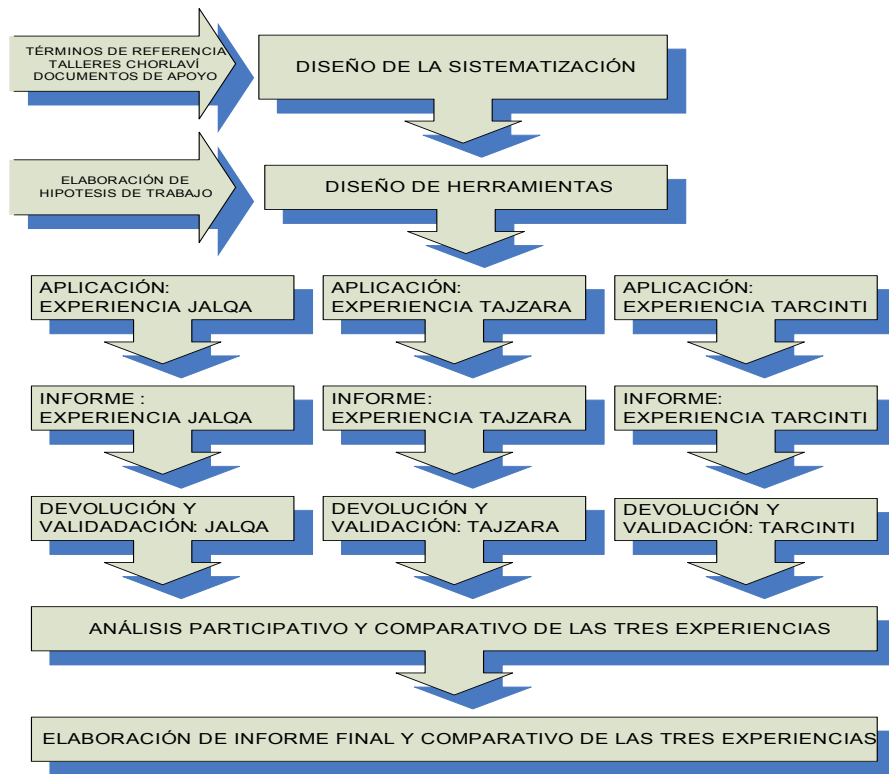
TÉRMINOS DE REFERENCIA
TALLERES CHORLAVÍ
DOCUMENTOS DE APOYO

DISEÑO DE LA SISTEMATIZACIÓN

ELABORACIÓN DE
HIPOTESIS DE TRABAJO

DISEÑO DE HERRAMIENTAS

APLICACIÓN:
EXPERIENCIA JALQA

APLICACIÓN:
EXPERIENCIA TAJZARA

APLICACIÓN:
EXPERIENCIA TARCINTI

INFORME :
EXPERIENCIA JALQA

INFORME:
EXPERIENCIA TAJZARA

INFORME:
EXPERIENCIA TARCINTI

DEVOLUCIÓN Y
VALIDADACIÓN: JALQA

DEVOLUCIÓN Y
VALIDACIÓN: TAJZARA

DEVOLUCIÓN Y
VALIDACIÓN: TARCINTI

ANÁLISIS PARTICIPATIVO Y COMPARATIVO DE LAS TRES EXPERIENCIAS

ELABORACIÓN DE INFORME FINAL Y COMPARATIVO DE LAS TRES EXPERIENCIAS